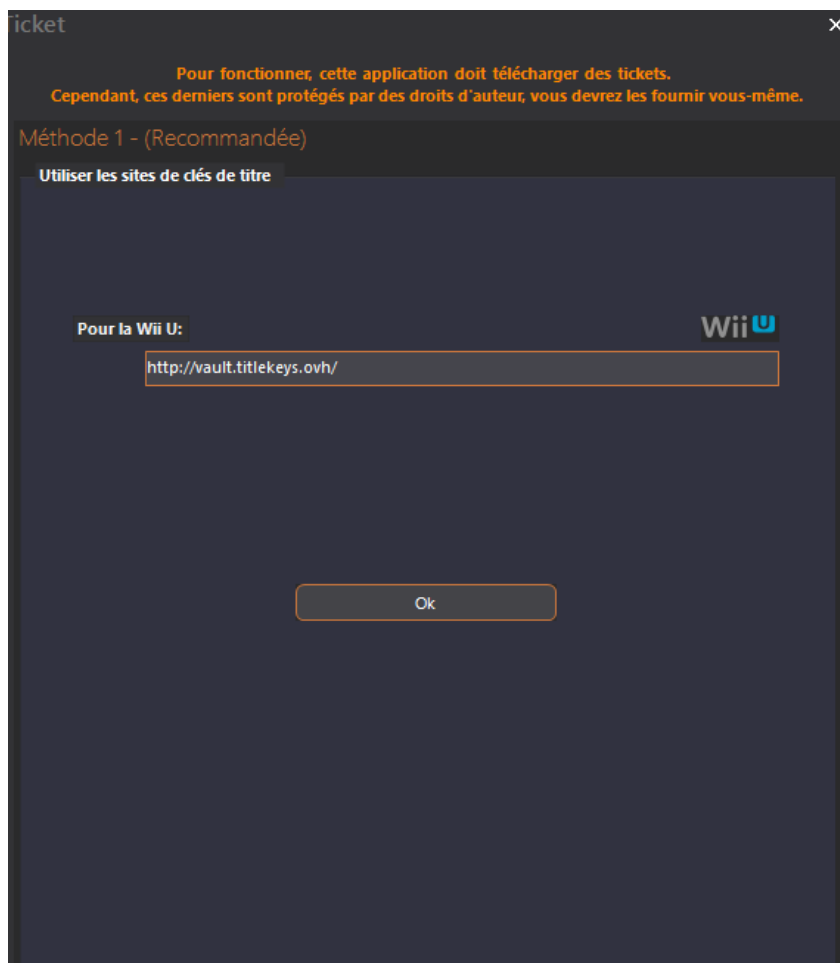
Ticket

×

Pour fonctionner, cette application doit télécharger des tickets.
Cependant, ces derniers sont protégés par des droits d'auteur, vous devrez les fournir vous-même.

Méthode 1 - (Recommandée)

Utiliser les sites de clés de titre

Pour la Wii U:

Wii U

http://vault.titlekeys.ovh/

Ok